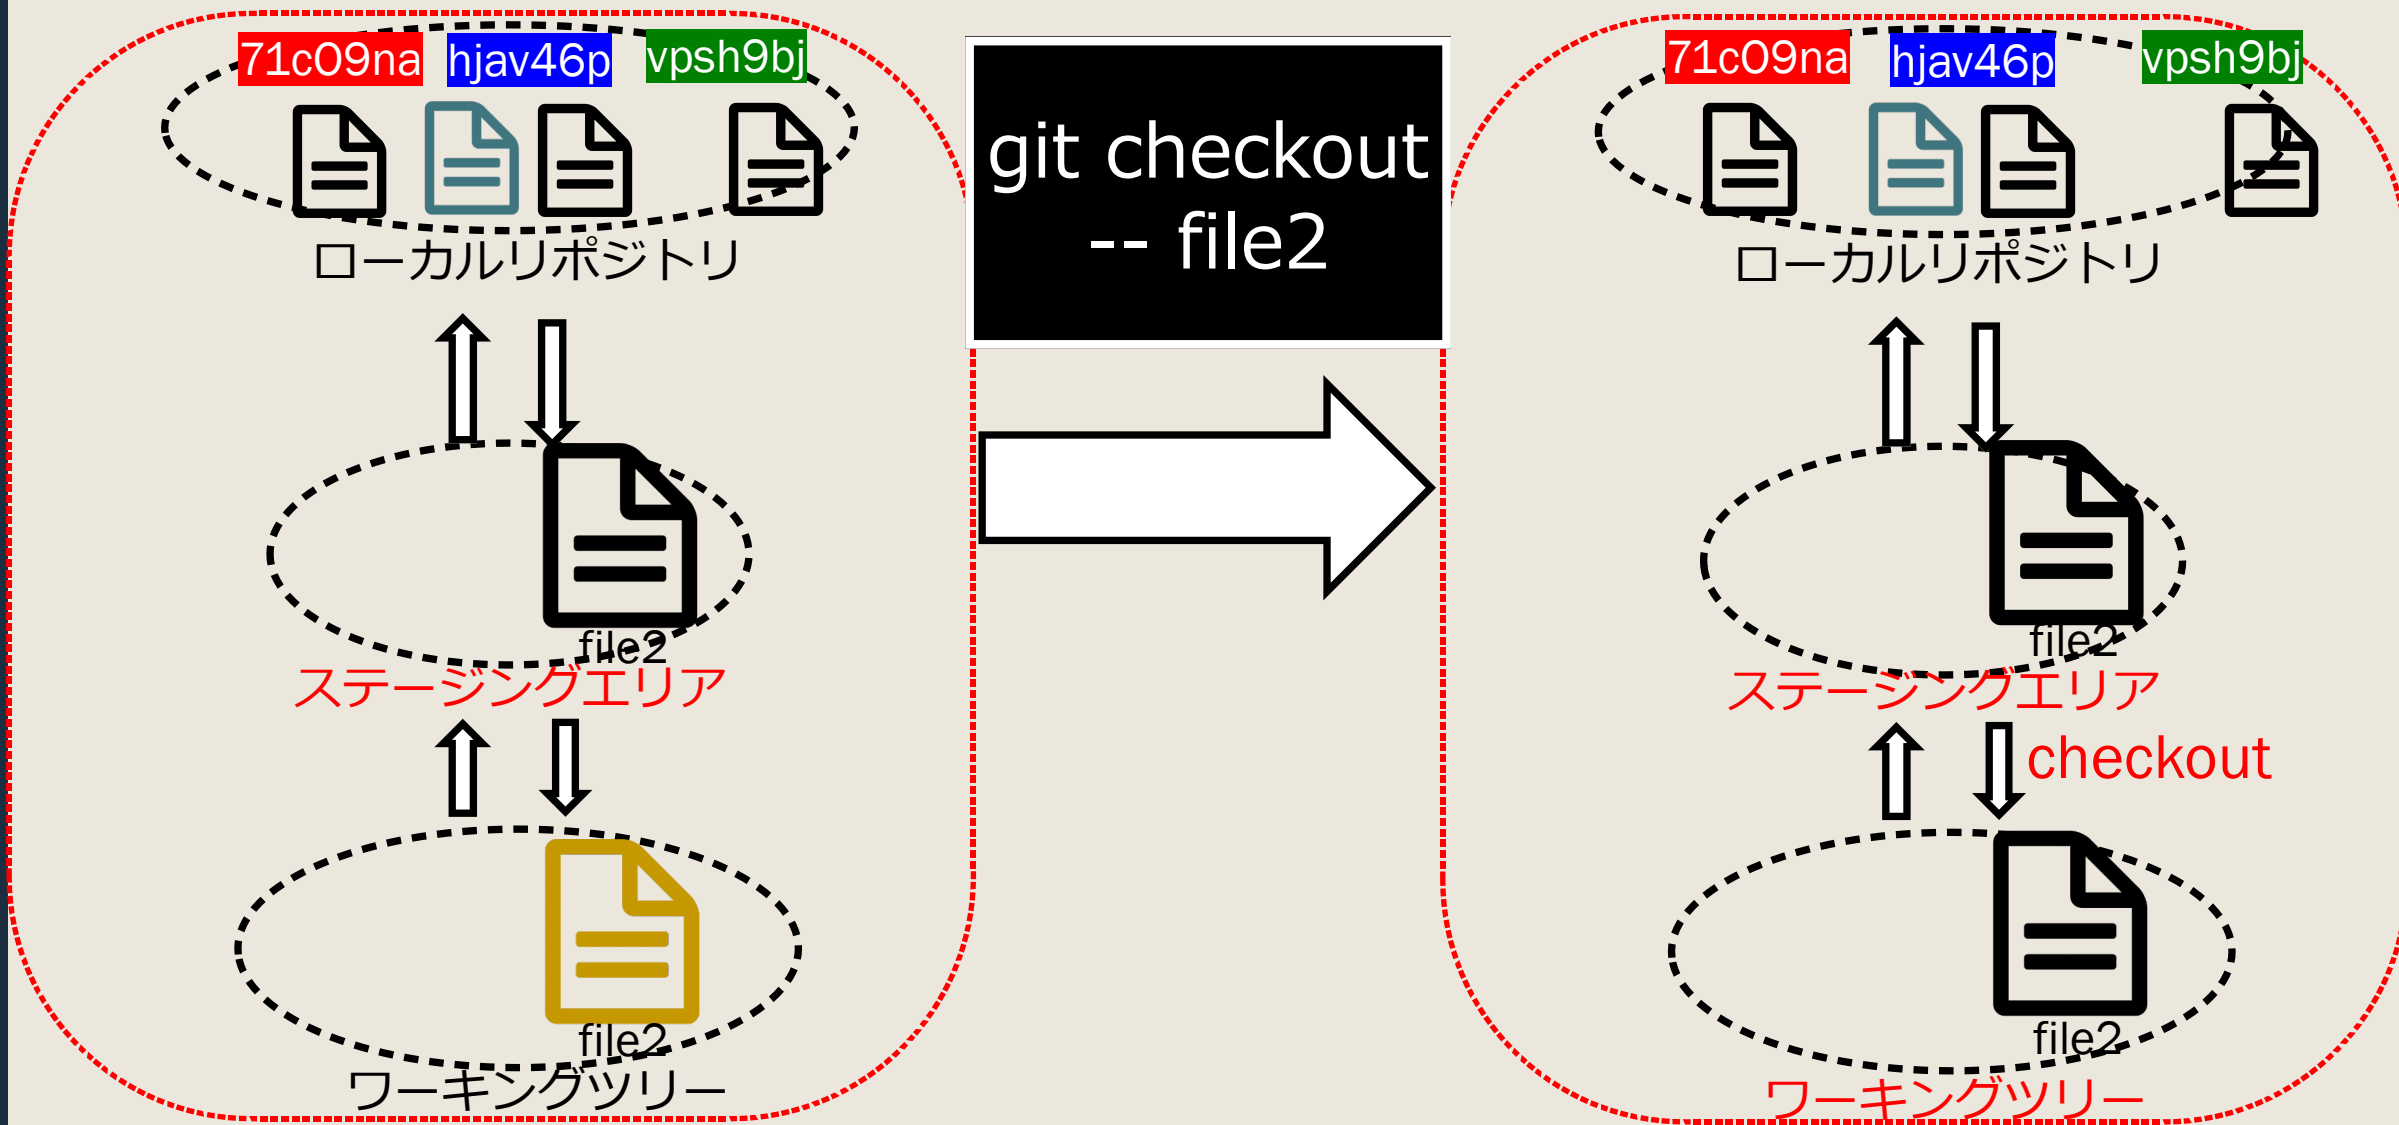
71c09na hjav46p vpsh9bj

ローカルリポジトリ

file2
ステージングエリア

file2
ワーキングツリー

git checkout -- file2

71c09na hjav46p vpsh9bj

ローカルリポジトリ

file2
ステージングエリア

checkout

file2
ワーキングツリー